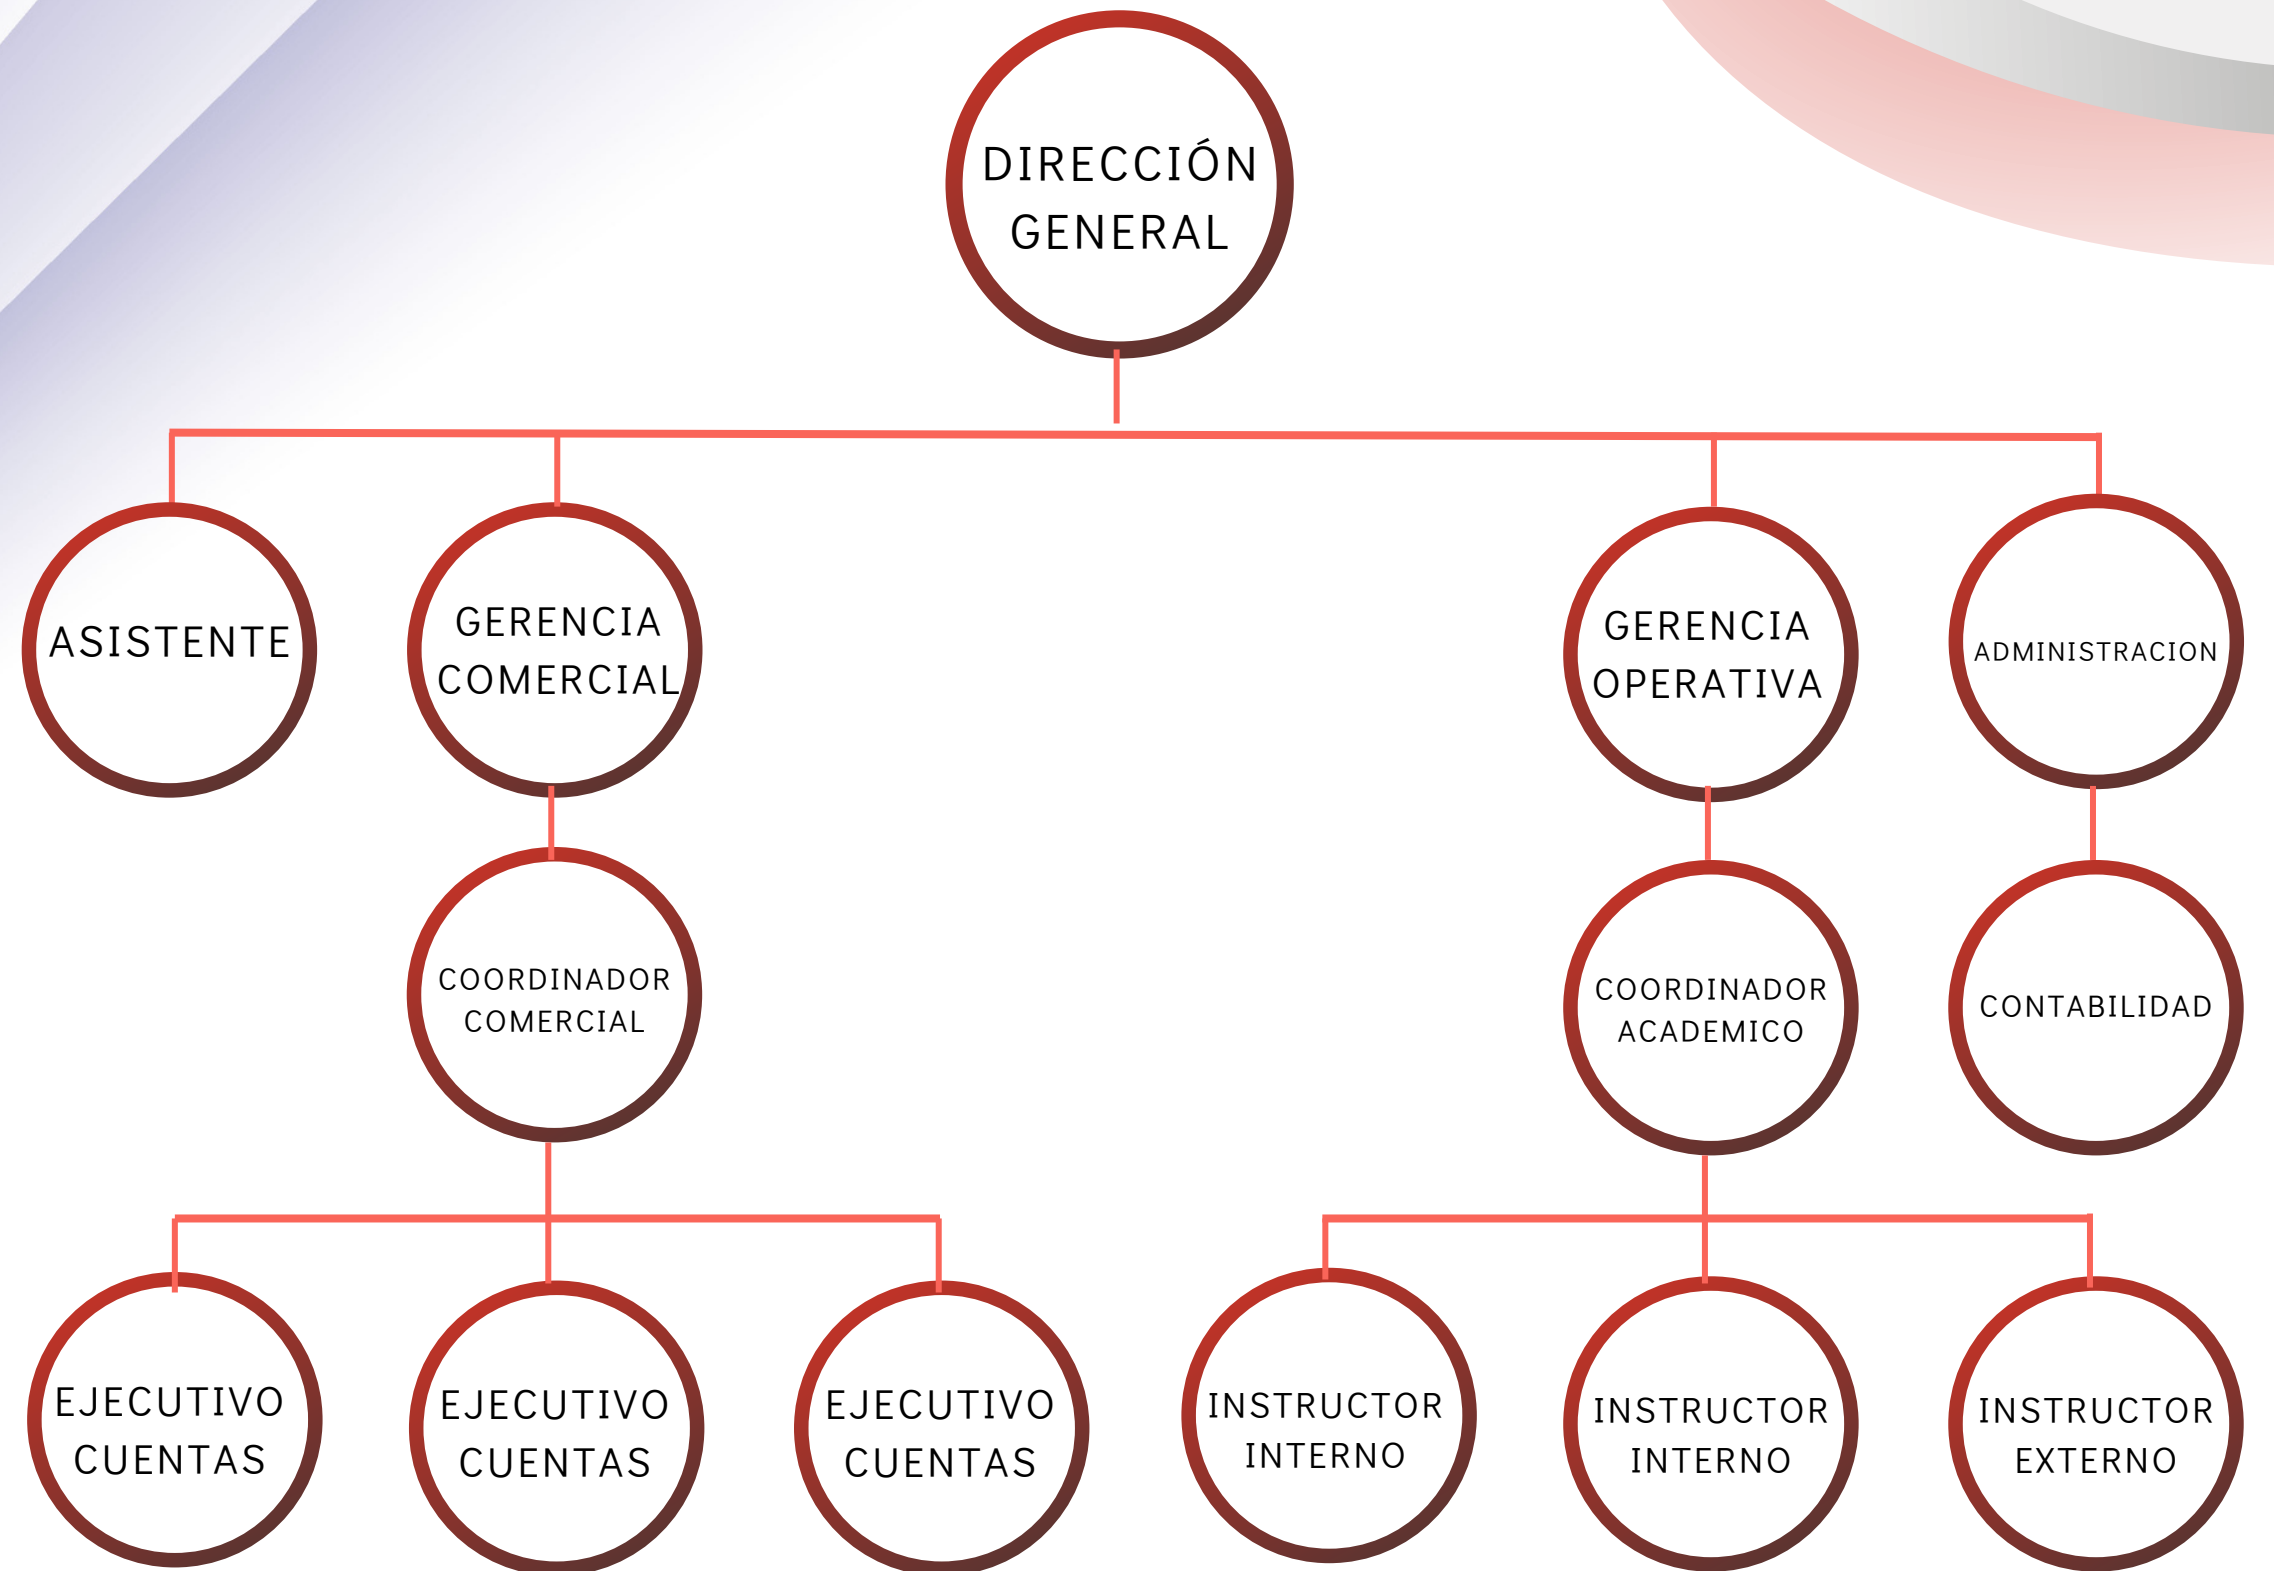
DIRECCIÓN GENERAL

ASISTENTE

GERENCIA COMERCIAL

GERENCIA OPERATIVA

ADMINISTRACION

COORDINADOR COMERCIAL

COORDINADOR ACADEMICO

CONTABILIDAD

EJECUTIVO CUENTAS

EJECUTIVO CUENTAS

EJECUTIVO CUENTAS

INSTRUCTOR INTERNO

INSTRUCTOR INTERNO

INSTRUCTOR EXTERNO